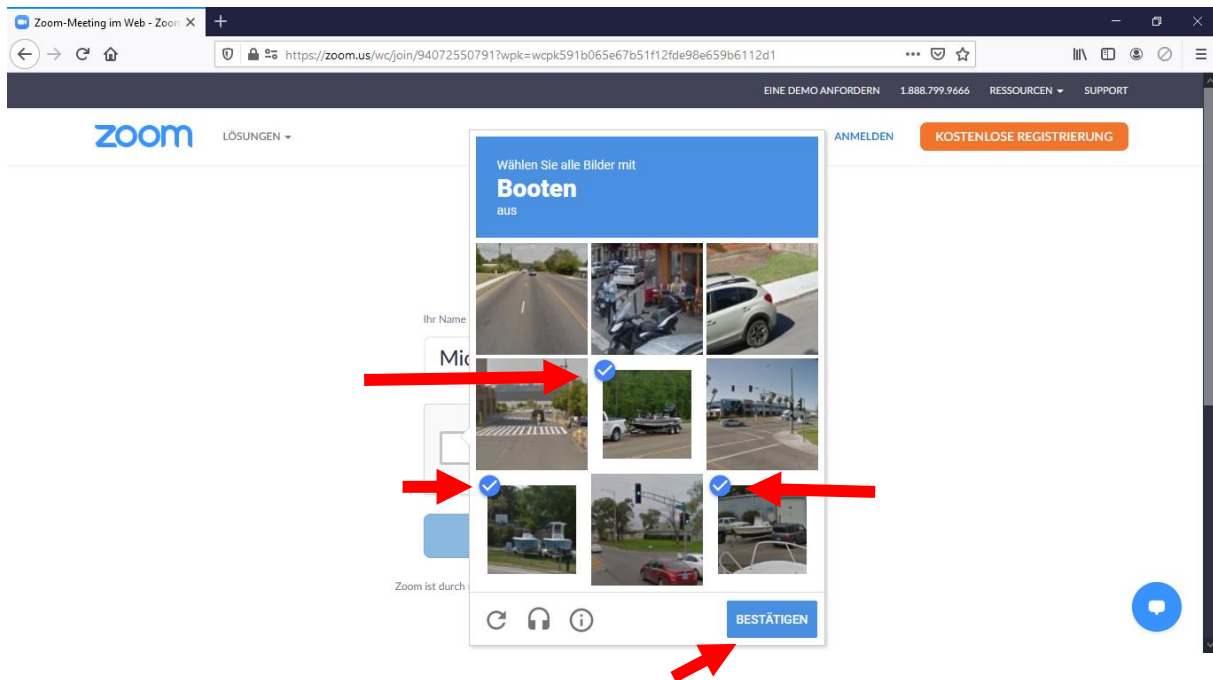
Zoom-Meeting im Web - Zoom

https://zoom.us/wc/join/94072550791?wpk=wcpk591b065e67b51f12fde98e659b6112d1

EINE DEMO ANFORDERN 1.888.799.9666 RESSOURCEN SUPPORT

zoom LÖSUNGEN

ANMELDEN KOSTENLOSE REGISTRIERUNG

Wählen Sie alle Bilder mit
Booten
aus

Ihr Name

Mic

Zoom ist durch

BESTÄTIGEN